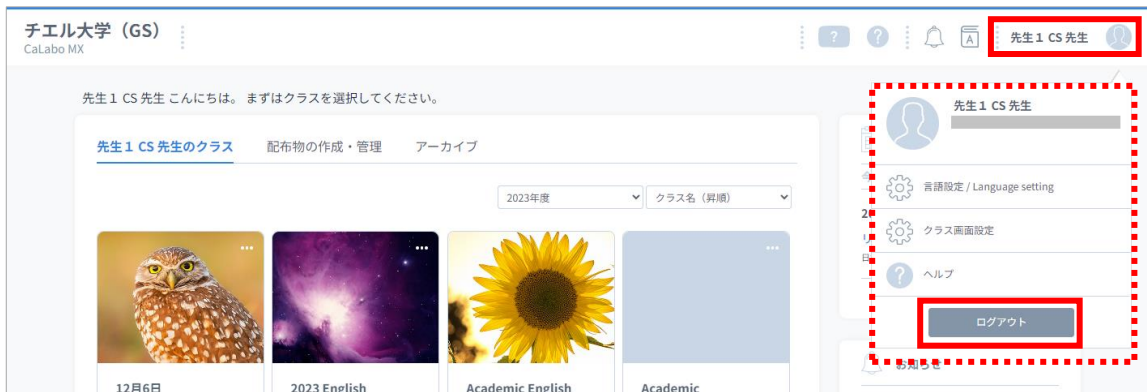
チエル大学（GS）
CaLabo MX

?

先生１ CS 先生

先生１ CS 先生 こんにちは。まずはクラスを選択してください。

先生１ CS 先生のクラス　配布物の作成・管理　アーカイブ

2023年度
クラス名（昇順）

12月6日
2023 English
Academic English
Academic

先生１ CS 先生

言語設定 / Language setting
クラス画面設定
ヘルプ
ログアウト

お知らせ